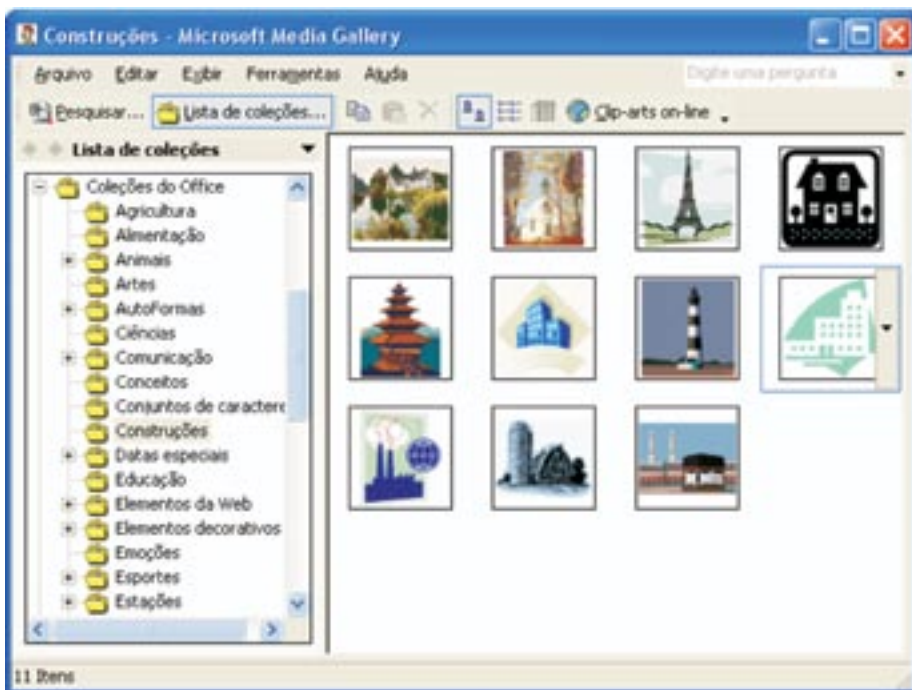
Construções - Microsoft Media Gallery

Arquivo Editar Exibir Ferramentas Ajuda

Digite uma pergunta

Pesquisar... Lista de coleções... Clip-arts on-line

Lista de coleções

Coleções do Office
Agricultura
Alimentação
Animais
Artes
AutoFormas
Ciências
Comunicação
Conceitos
Conjuntos de caractere
Construções
Datas especiais
Educação
Elementos da Web
Elementos decorativos
Emoções
Esportes
Estações

11 Itens